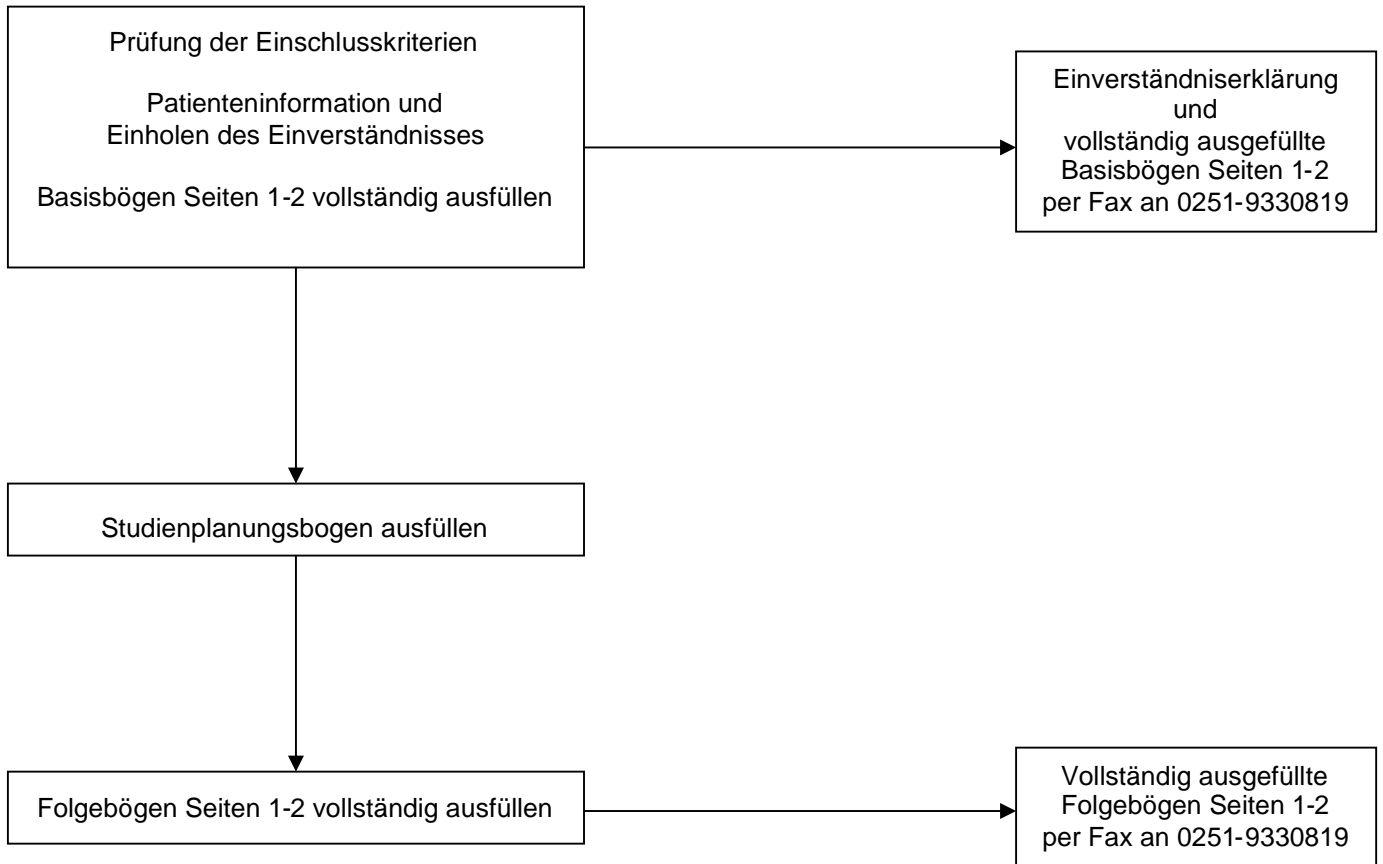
Prüfung der Einschlusskriterien

Patienteninformation und
Einholen des Einverständnisses

Basisbögen Seiten 1-2 vollständig ausfüllen

Einverständniserklärung
und
vollständig ausgefüllte
Basisbögen Seiten 1-2
per Fax an 0251-9330819

Studienplanungsbogen ausfüllen

Folgebögen Seiten 1-2 vollständig ausfüllen

Vollständig ausgefüllte
Folgebögen Seiten 1-2
per Fax an 0251-9330819